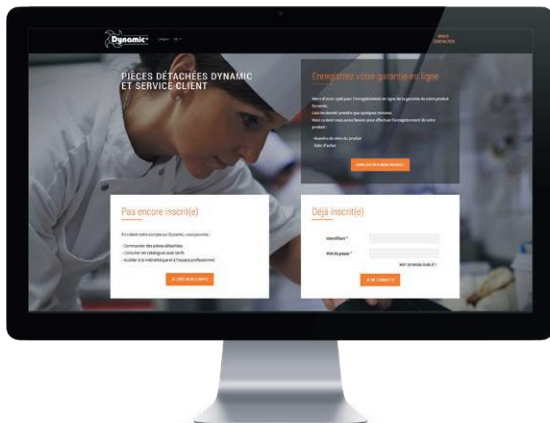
Dynamic

PIÈCES DÉTACHÉES DYNAMIC ET SERVICE CLIENT

Enregistrez votre garantie en ligne

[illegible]

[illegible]

Pas encore inscrit(e)

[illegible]

- Commander des pièces détachées
- Consulter des catalogues avec tarifs
- Accéder à la médiathèque et à l'espace professionnel

JE CRÉE MON COMPTE

Déjà inscrit(e)

Identifiant *

Mot de passe *

MOT DE PASSE OUBLIÉ ?

JE ME CONNECTE